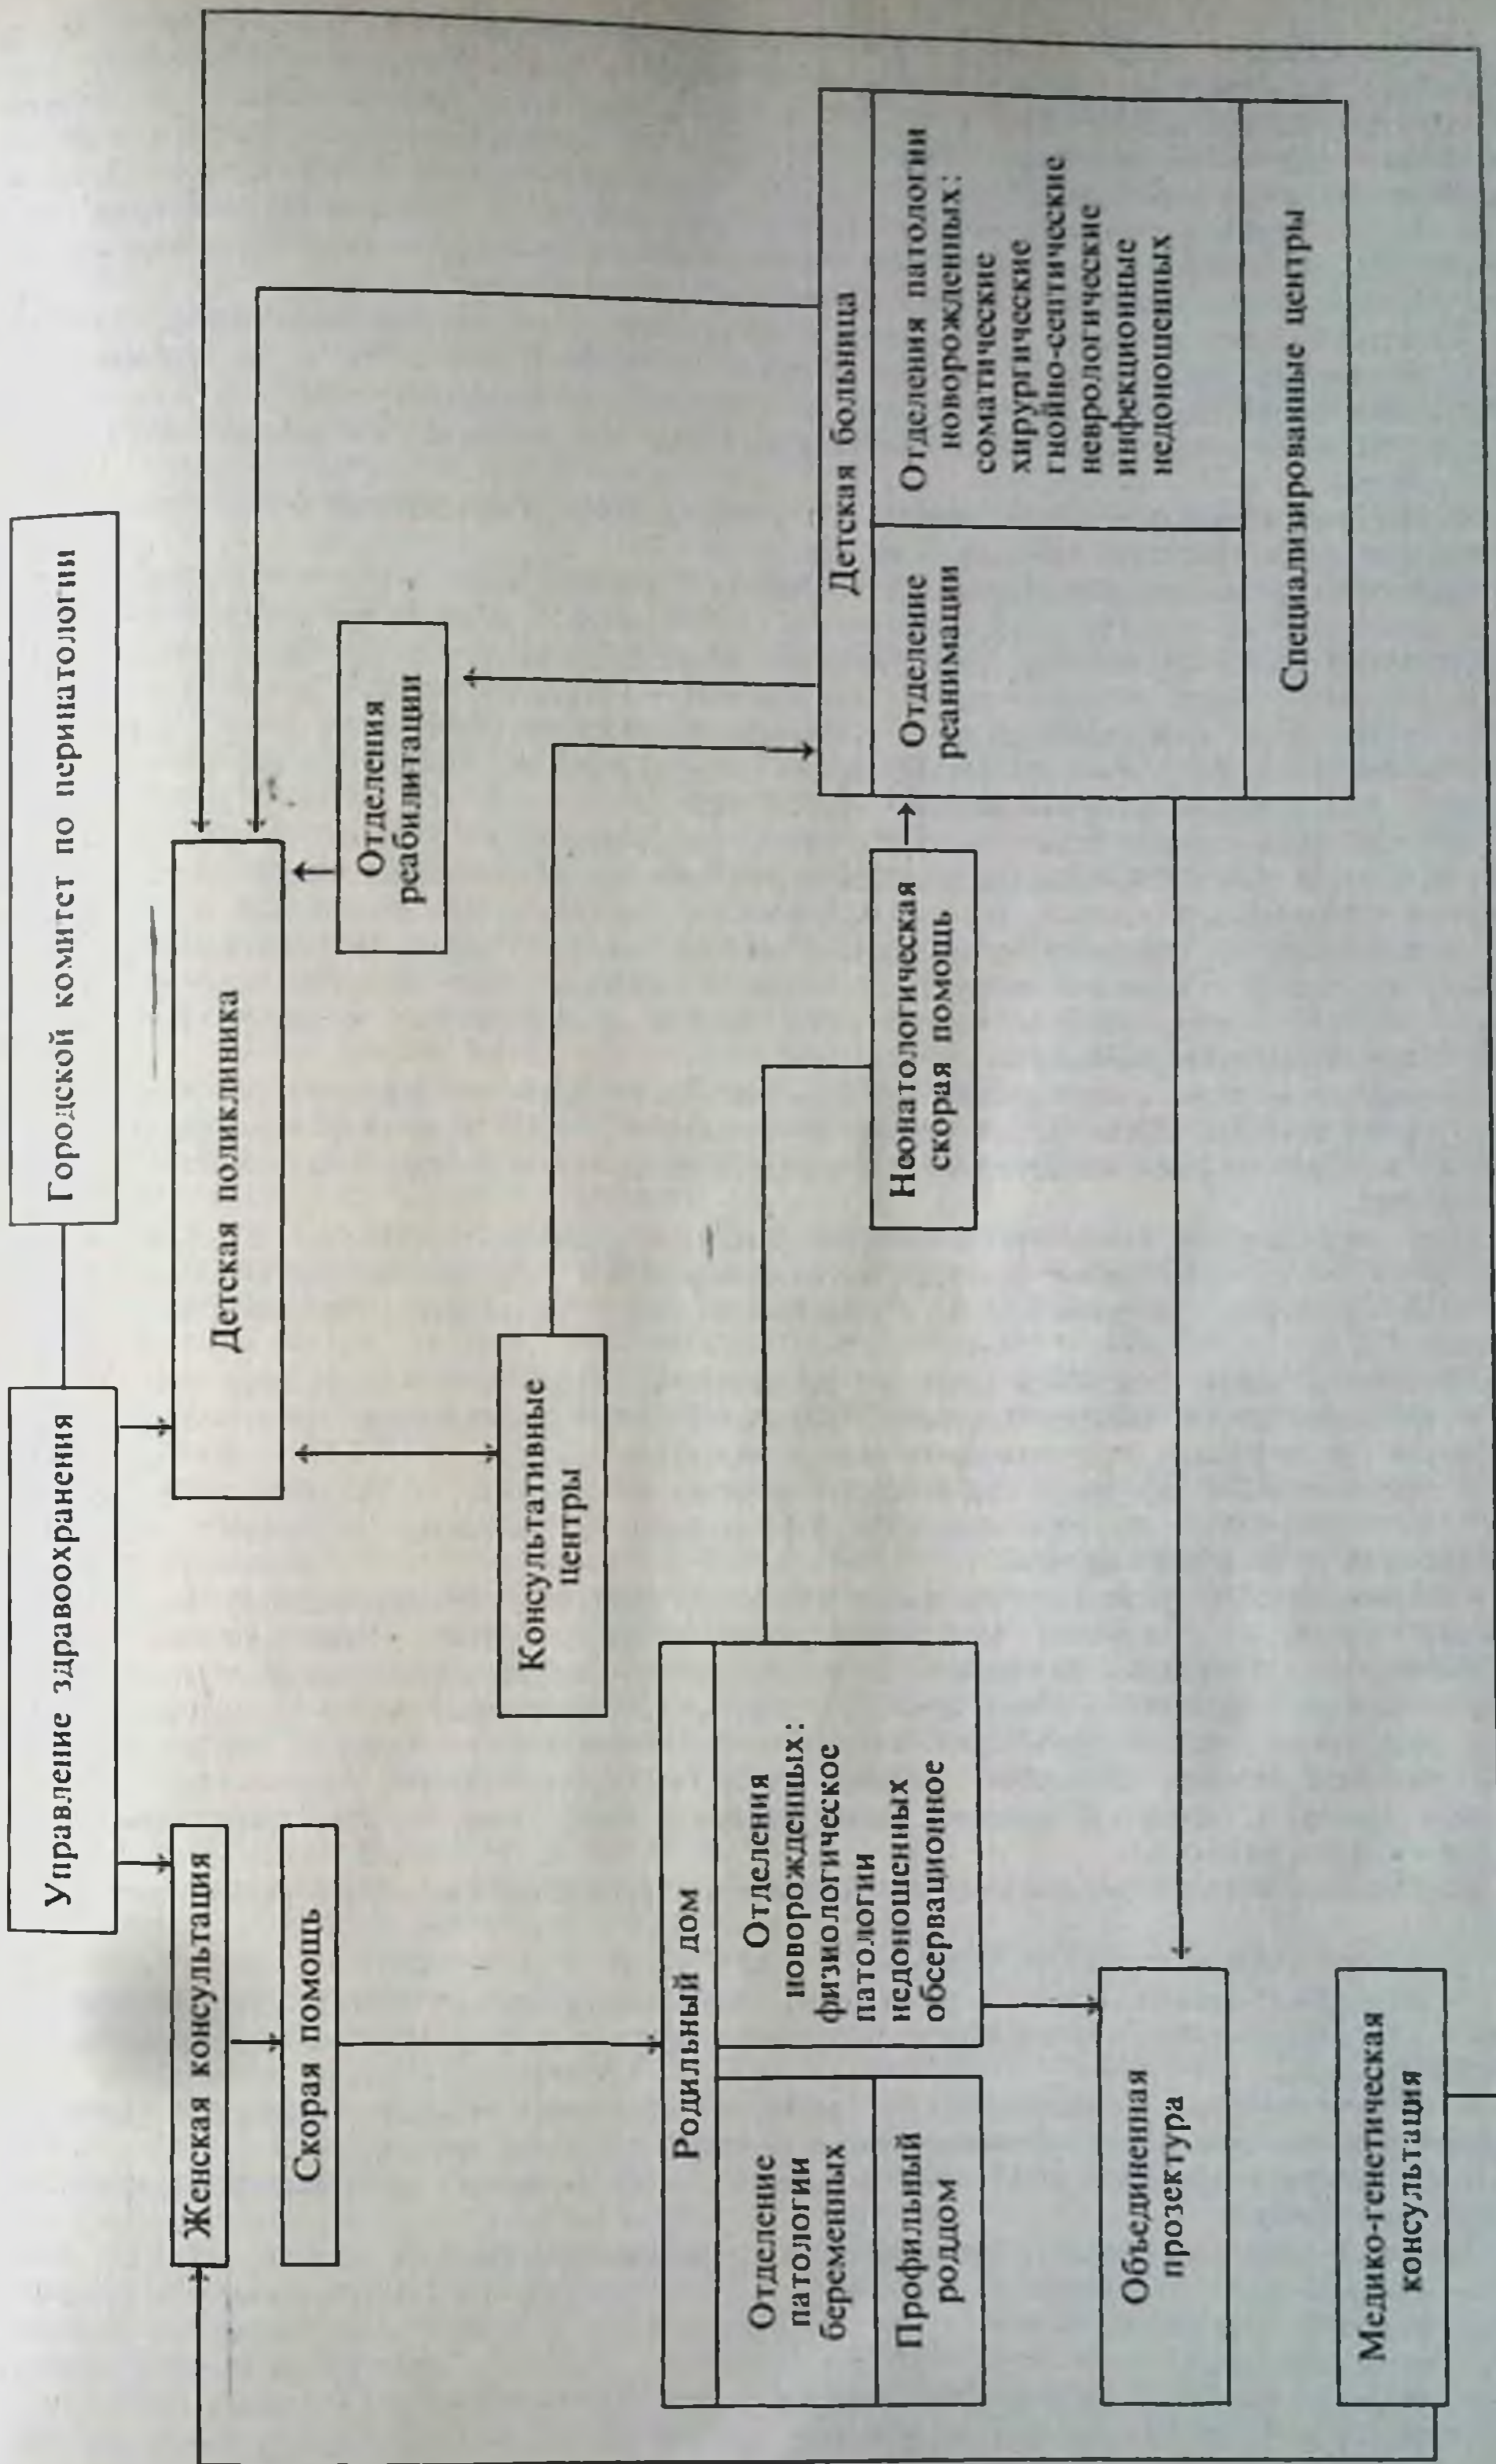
Управление здравоохранения

Городской комитет по перинатологии

Женская консультация

Скорая помощь

Детская поликлиника

Консультативные центры

Отделения реабилитации

Родильный дом

Отделение патологии беременных

Профильный роддом

Отделения новорожденных: физиологическое патологии недоношенных обсервационное

Неонатологическая скорая помощь

Детская больница

Отделение реанимации

Отделения патологии новорожденных: соматические хирургические гнойно-септические неврологические инфекционные недоношенных

Специализированные центры

Объединенная прозектура

Медико-генетическая консультация